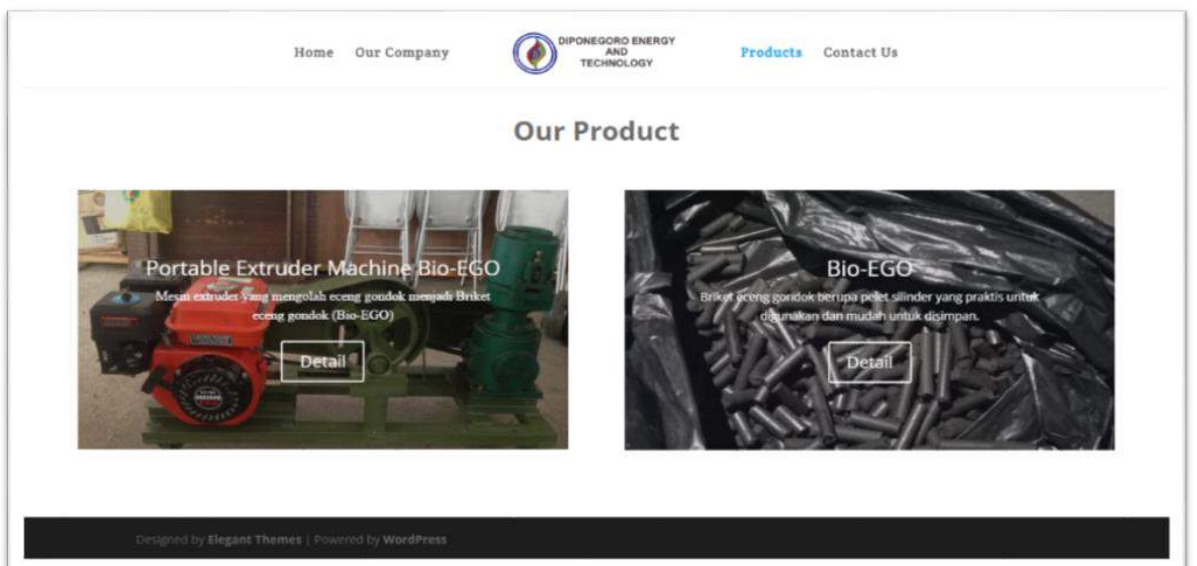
Home Our Company

DIPONEGORO ENERGY AND TECHNOLOGY

Products Contact Us

Our Product

Portable Extruder Machine Bio-EGO

Mesin extruder yang mengolah eceng gondok menjadi Briket eceng gondok (Bio-EGO)

Detail

Bio-EGO

Briket eceng gondok berupa pelet silinder yang praktis untuk digunakan dan mudah untuk disimpan.

Detail

Designed by Elegant Themes | Powered by WordPress